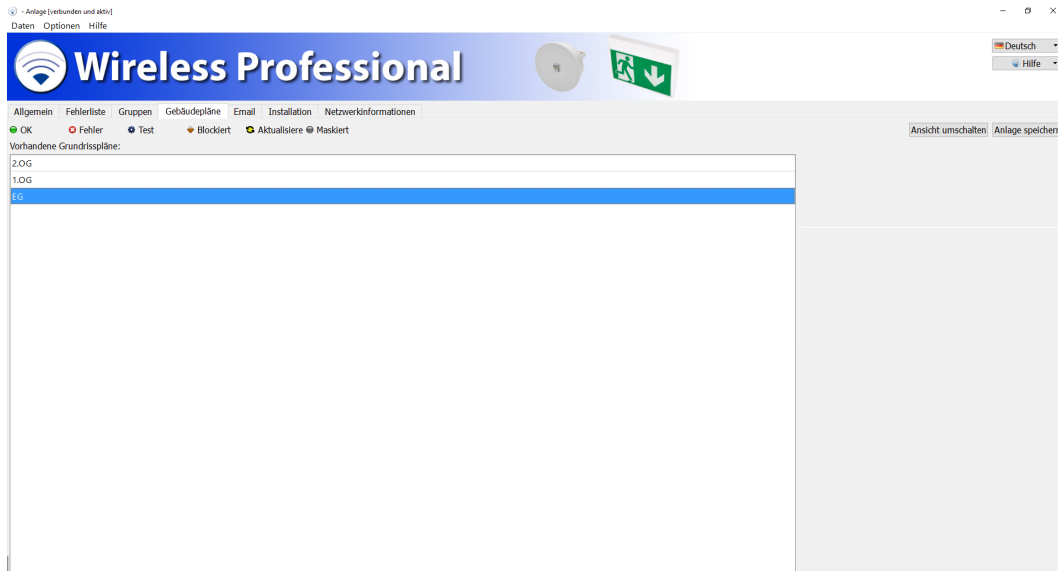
- Anlage [verbunden und aktiv]
Daten Optionen Hilfe

Wireless Professional

Deutsch
Hilfe

Allgemein Fehlerliste Gruppen Gebäudepläne Email Installation Netzwerkinformationen

OK Fehler Test Blockiert Aktualisiere Maskiert

Ansicht umschalten Anlage speichern

Vorhandene Grundrisspläne:
2.OG
1.OG
EG